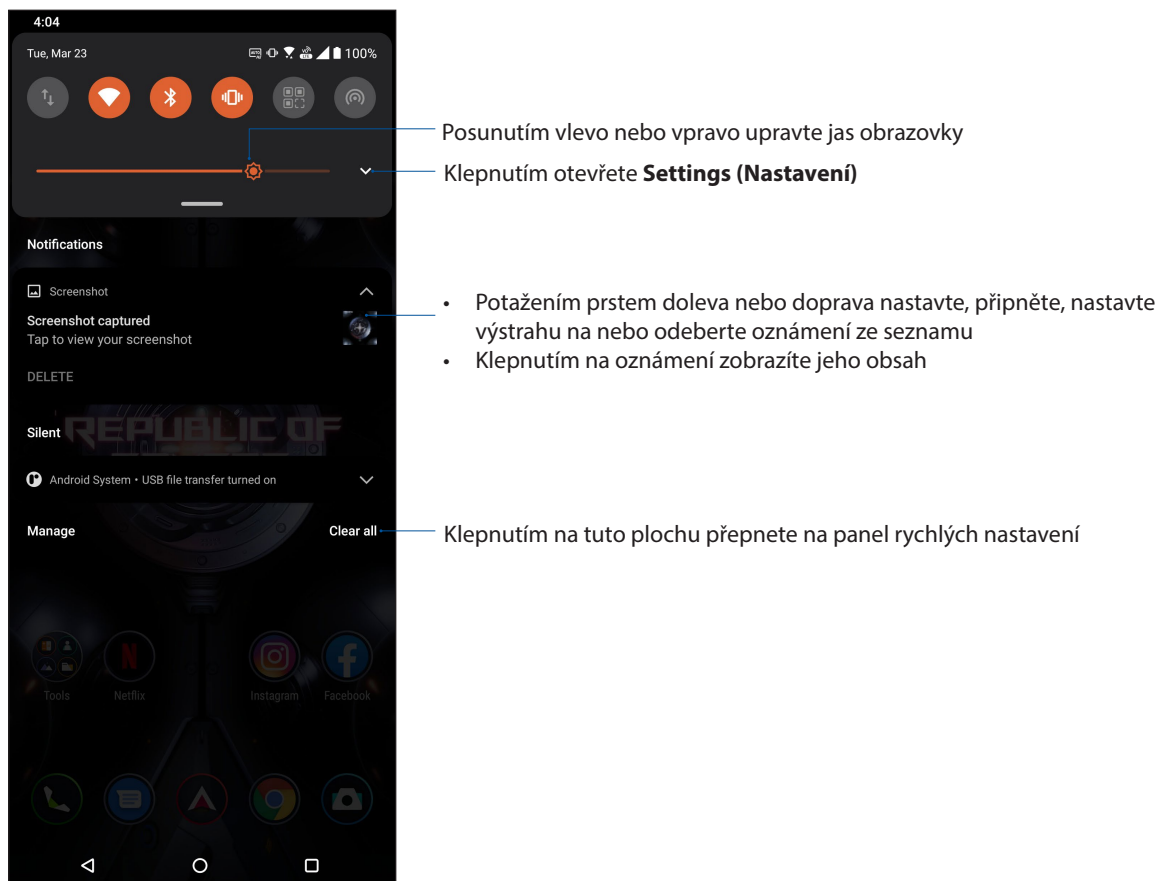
4:04

Tue, Mar 23

100%

Posunutím vlevo nebo vpravo upravte jas obrazovky

Klepnutím otevřete **Settings (Nastavení)**

Notifications

Screenshot

Screenshot captured
Tap to view your screenshot

DELETE

- Potažením prstem doleva nebo doprava nastavte, připněte, nastavte výstrahu na nebo odeberte oznámení ze seznamu
- Klepnutím na oznámení zobrazíte jeho obsah

REPUBLIC OF

Silent

Android System • USB file transfer turned on

Manage

Clear all

Klepnutím na tuto plochu přepnete na panel rychlých nastavení

Tools

Netflix

Instagram

Facebook